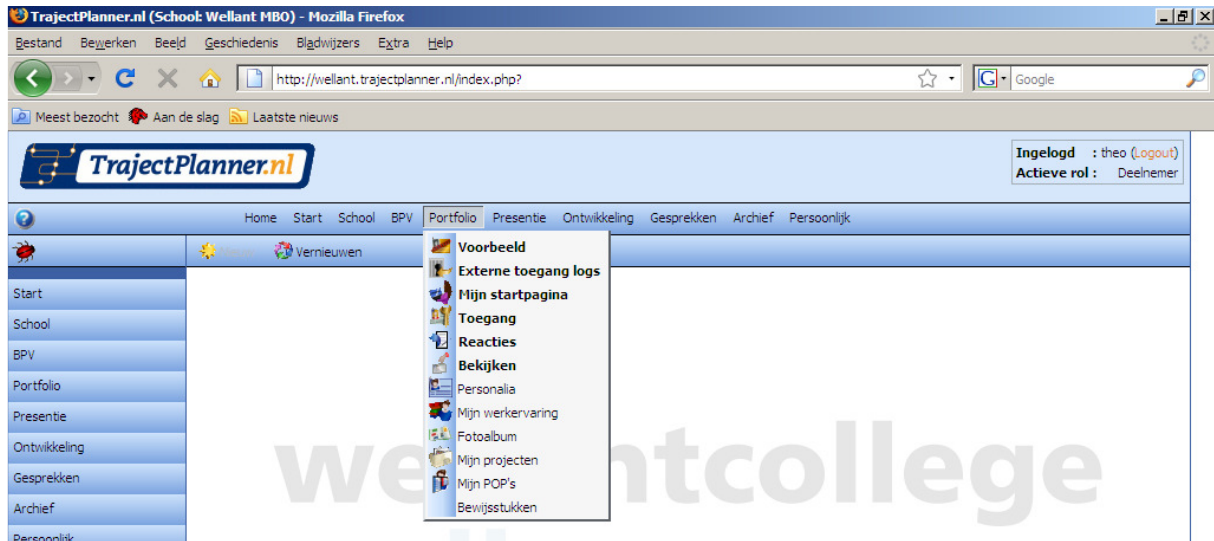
TrajectPlanner.nl (School: Wellant MBO) - Mozilla Firefox

Bestand Bewerken Beeld Geschiedenis Bladwijzers Extra Help

http://wellant.trajectplanner.nl/index.php?

Google

Meest bezocht Aan de slag Laatste nieuws

TrajectPlanner.nl

Ingelogd : theo (Logout)
Actieve rol : Deelnemer

Home Start School BPV Portfolio Presentie Ontwikkeling Gesprekken Archief Persoonlijk

Nieuw Vernieuwen

Start
School
BPV
Portfolio
Presentie
Ontwikkeling
Gesprekken
Archief
Persoonlijk

Voorbeeld
Externe toegang logs
Mijn startpagina
Toegang
Reacties
Bekijken
Personalia
Mijn werkervaring
Fotoalbum
Mijn projecten
Mijn POP's
Bewijsstukken

we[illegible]ntcollege